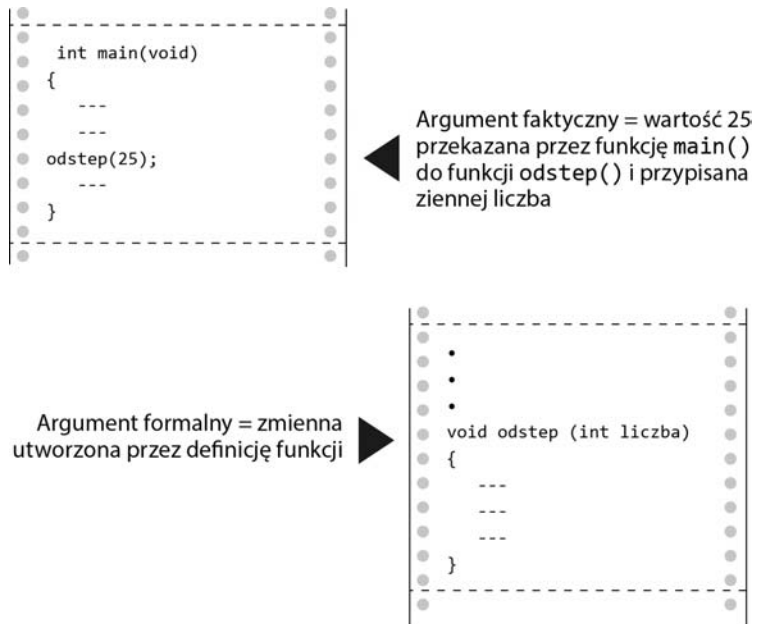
int main(void)
{
---
---
odstep(25);
---
}

Argument faktyczny = wartość 25 przekazana przez funkcję main() do funkcji odstep() i przypisana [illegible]ziennej liczba

•
•
•
void odstep (int liczba)
{
---
---
---
}

Argument formalny = zmienna utworzona przez definicję funkcji